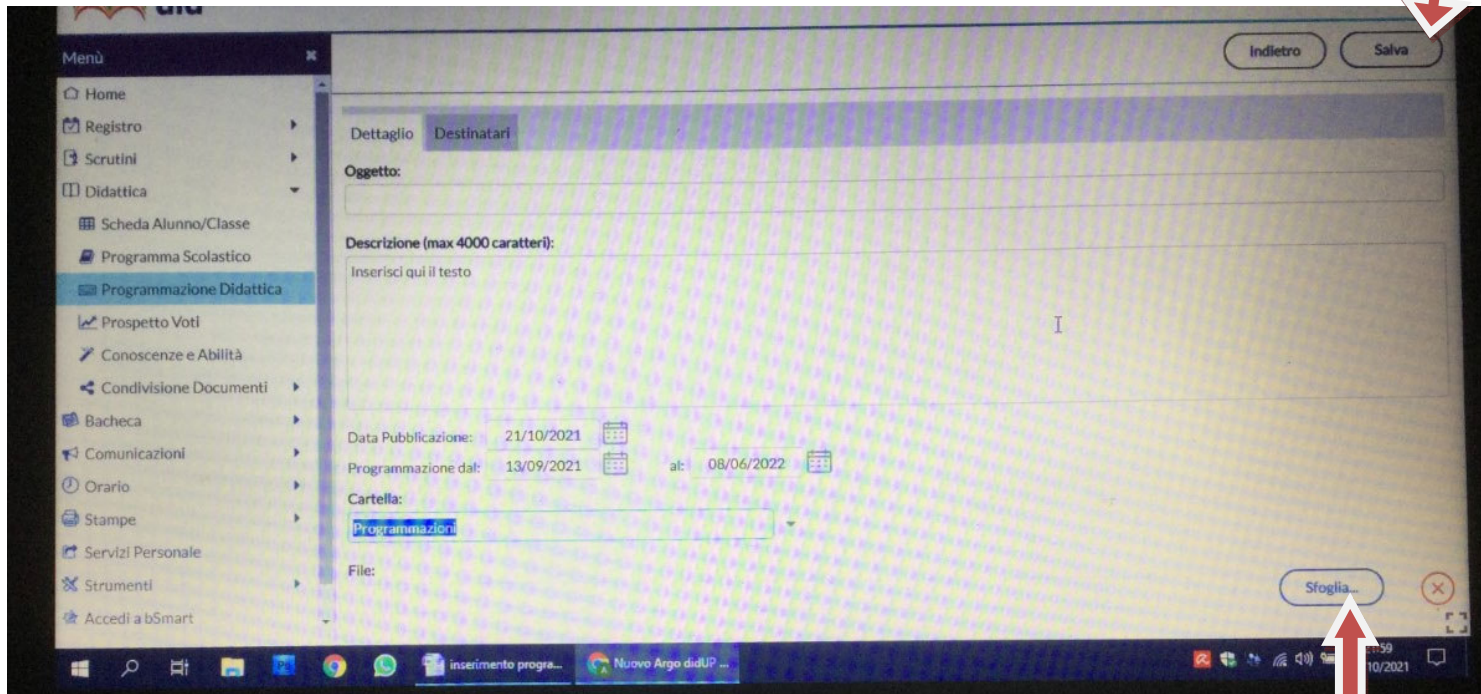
Menù

Home
Registro
Scrutini
Didattica
Scheda Alunno/Classe
Programma Scolastico
Programmazione Didattica
Prospetto Voti
Conoscenze e Abilità
Condivisione Documenti
Bacheca
Comunicazioni
Orario
Stampe
Servizi Personale
Strumenti
Accedi a bSmart

Indietro
Salva

Dettaglio
Destinatari

Oggetto:

Descrizione (max 4000 caratteri):

Inserisci qui il testo

Data Pubblicazione: 21/10/2021

Programmazione dal: 13/09/2021 al: 08/06/2022

Cartella:

Programmazioni

File:

Sfoglia...

inserimento progra...
Nuovo Argo didUP ...
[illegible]59
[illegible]10/2021